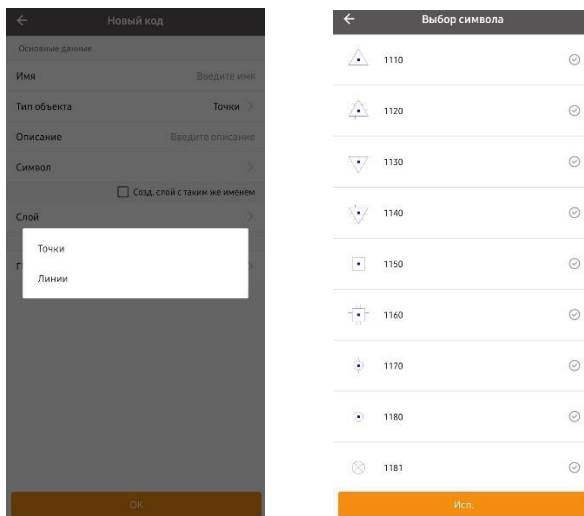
←
Новый код

Основные данные

Имя
Введите имя

Тип объекта
Точки >

Описание
Введите описание

Символ
>

Созд. слой с таким же именем

Слой
>

Г

Точки

Линии

OK

←
Выбор символа

1110

1120

1130

1140

1150

1160

1170

1180

1181

Исп.